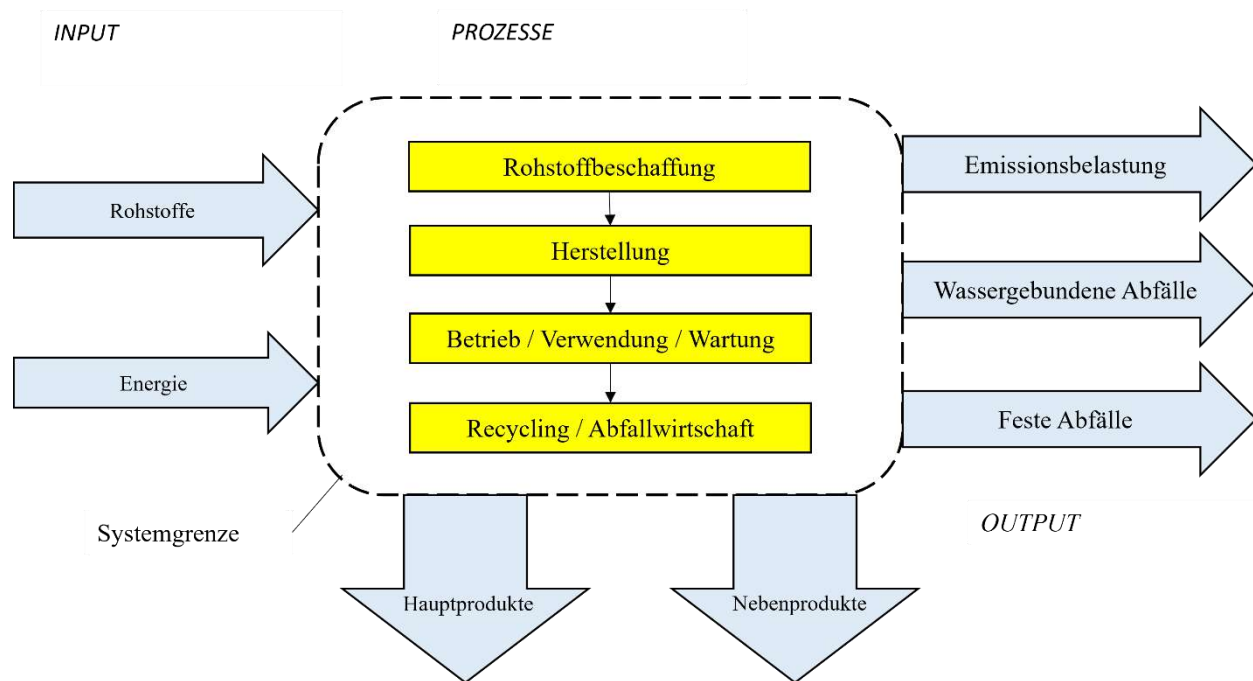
INPUT

PROZESSE

Rohstoffe

Energie

Rohstoffbeschaffung

Herstellung

Betrieb / Verwendung / Wartung

Recycling / Abfallwirtschaft

Emissionsbelastung

Wassergebundene Abfälle

Feste Abfälle

Systemgrenze

OUTPUT

Hauptprodukte

Nebenprodukte